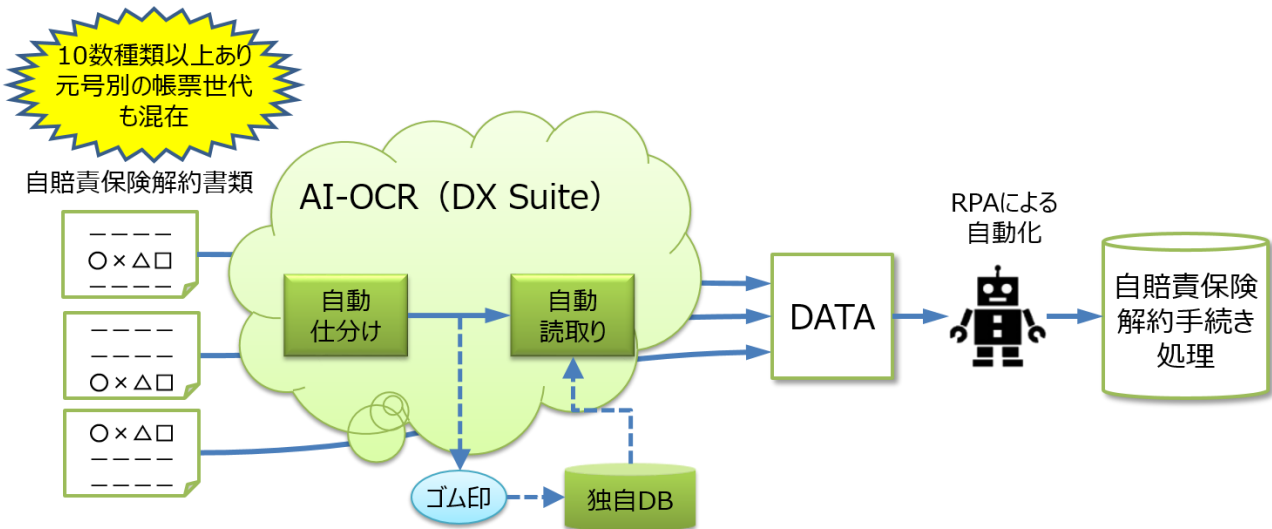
10数種類以上あり
元号別の帳票世代
も混在

自賠責保険解約書類

ーーーー
○×△□
ーーーー

ーーーー
ーーーー
○×△□

○×△□
ーーーー
ーーーー

AI-OCR（DX Suite）

自動
仕分け

自動
読取り

ゴム印

独自DB

DATA

RPAによる
自動化

自賠責保険
解約手続き
処理